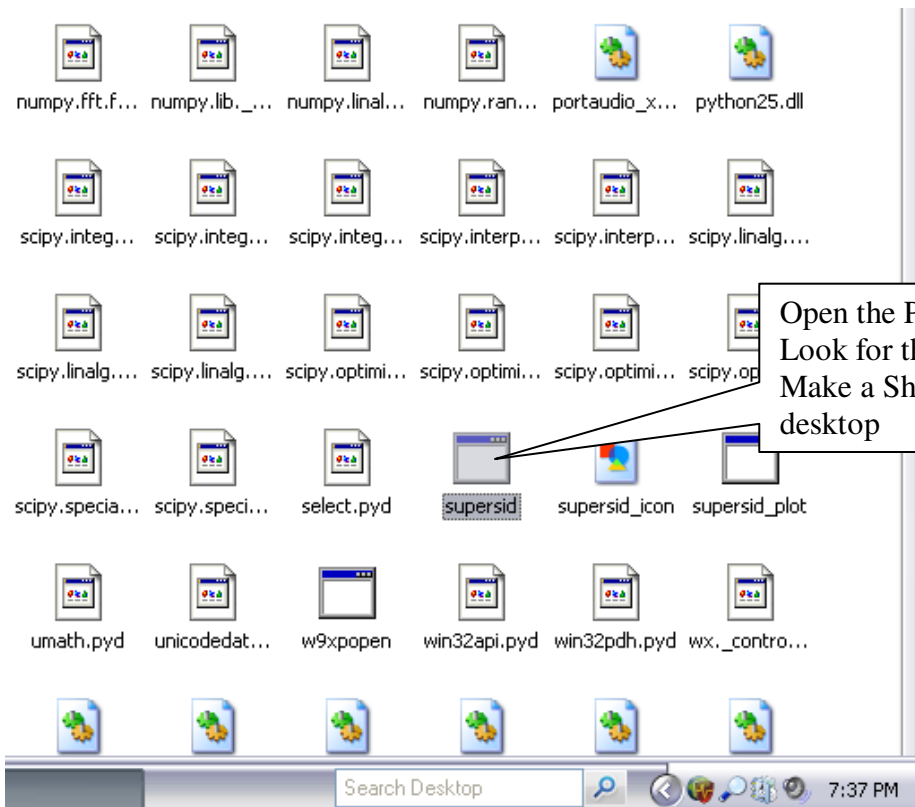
numpy.fft.f... numpy.lib._... numpy.linal... numpy.ran... portaudio_x... python25.dll

scipy.integ... scipy.integ... scipy.integ... scipy.interp... scipy.interp... scipy.linalg....

scipy.linalg.... scipy.linalg.... scipy.optimi... scipy.optimi... scipy.optimi... scipy.op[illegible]

Open the P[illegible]
Look for th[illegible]
Make a Sh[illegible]
desktop

scipy.specia... scipy.speci... select.pyd supersid supersid_icon supersid_plot

umath.pyd unicodedat... w9xpopen win32api.pyd win32pdh.pyd wx._contro...

Search Desktop

7:37 PM